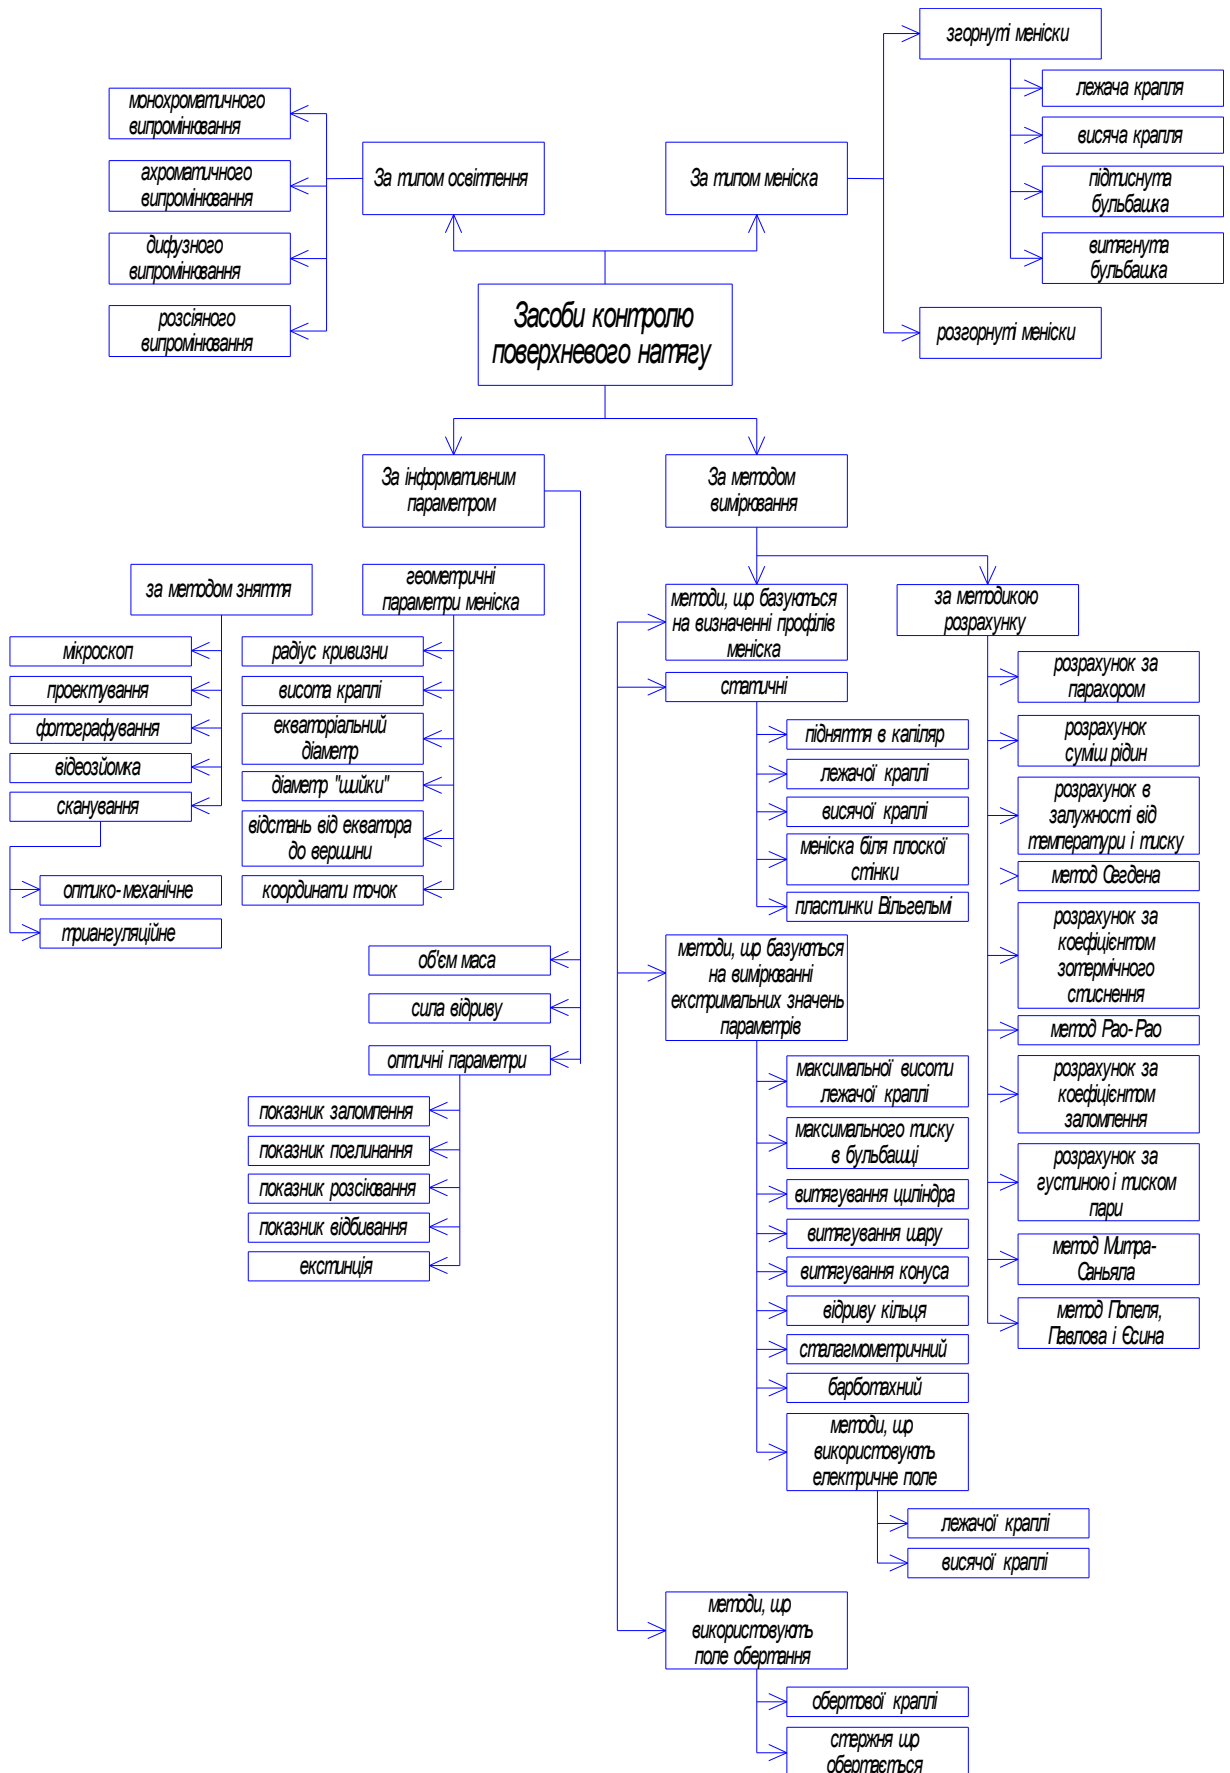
Засоби контролю поверхневого натягу

За типом освітлення

монохроматичного випромінювання

ахроматичного випромінювання

дифузного випромінювання

розсіяного випромінювання

За типом меніска

згорнуті меніски

лежача крапля

висяча крапля

підтиснута бульбашка

витягнута бульбашка

розгорнуті меніски

За інформативним параметром

За методом вимірювання

за методом зняття

мікроскоп

проектування

фотографування

відеозйомка

сканування

оптико-механічне

триангуляційне

геометричні параметри меніска

радіус кривизни

висота краплі

екваторіальний діаметр

діаметр "шийки"

відстань від екватора до вершини

координати точок

об'єм маса

сила відриву

оптичні параметри

показник заломлення

показник поглинання

показник розсіювання

показник відбивання

екстинція

методи, що базуються на визначенні профілів меніска

статичні

підняття в капіляр

лежачої краплі

висячої краплі

меніска біля плоскої стінки

пластинки Вільгельмі

методи, що базуються на вимірюванні екстримальних значень параметрів

максимальної висоти лежачої краплі

максимального тиску в бульбашці

витягування циліндра

витягування шару

витягування конуса

відриву кільця

сталагмометричний

барботажний

методи, що використовують електричне поле

лежачої краплі

висячої краплі

методи, що використовують поле обертання

обертової краплі

стержня що обертається

за методикою розрахунку

розрахунок за парахором

розрахунок суміш рідин

розрахунок в залужності від температури і тиску

метод Оегдена

розрахунок за коефіцієнтом зотермічного стиснення

метод Рао-Рао

розрахунок за коефіцієнтом заломлення

розрахунок за густиною і тиском пари

метод Митра-Саньяла

метод Попеля, Павлова і Єсина